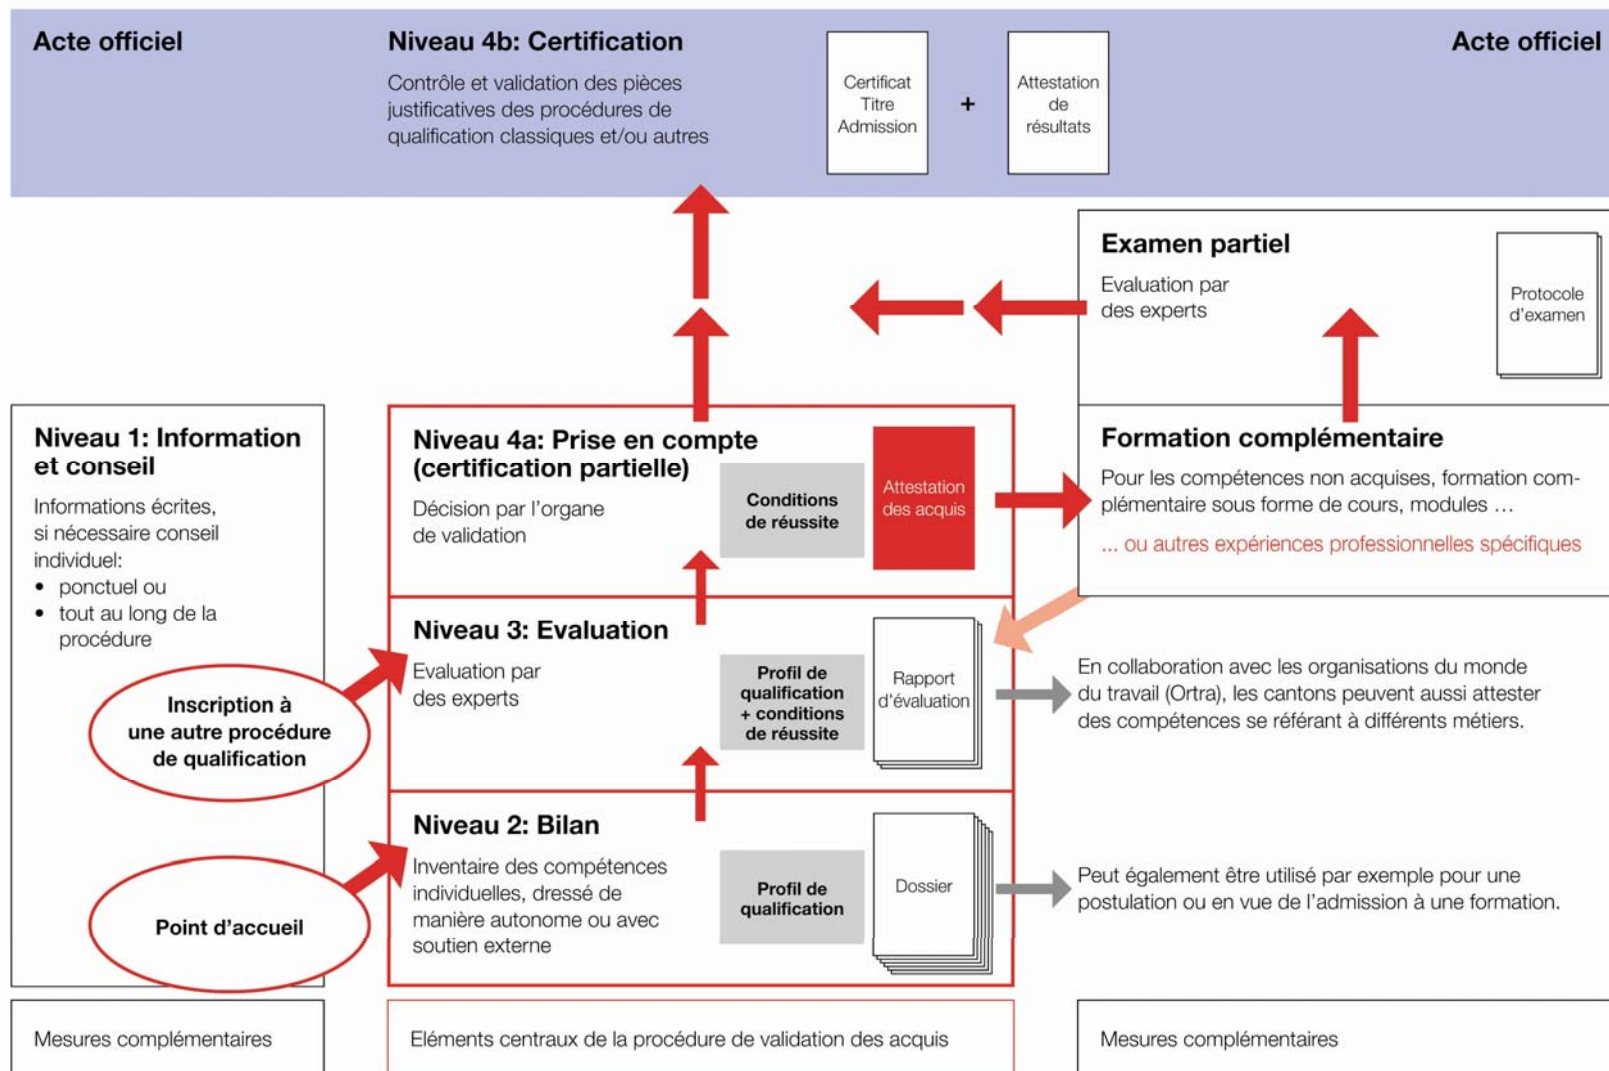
Acte officiel

Niveau 4b: Certification

Contrôle et validation des pièces justificatives des procédures de qualification classiques et/ou autres

Certificat Titre Admission

+

Attestation de résultats

Acte officiel

Examen partiel

Evaluation par des experts

Protocole d'examen

Niveau 1: Information et conseil

Informations écrites, si nécessaire conseil individuel:
• ponctuel ou
• tout au long de la procédure

Niveau 4a: Prise en compte (certification partielle)

Décision par l'organe de validation

Conditions de réussite

Attestation des acquis

Formation complémentaire

Pour les compétences non acquises, formation complémentaire sous forme de cours, modules …

... ou autres expériences professionnelles spécifiques

Niveau 3: Evaluation

Evaluation par des experts

Profil de qualification + conditions de réussite

Rapport d'évaluation

En collaboration avec les organisations du monde du travail (Ortra), les cantons peuvent aussi attester des compétences se référant à différents métiers.

Inscription à une autre procédure de qualification

Niveau 2: Bilan

Inventaire des compétences individuelles, dressé de manière autonome ou avec soutien externe

Profil de qualification

Dossier

Peut également être utilisé par exemple pour une postulation ou en vue de l'admission à une formation.

Point d'accueil

Mesures complémentaires

Eléments centraux de la procédure de validation des acquis

Mesures complémentaires